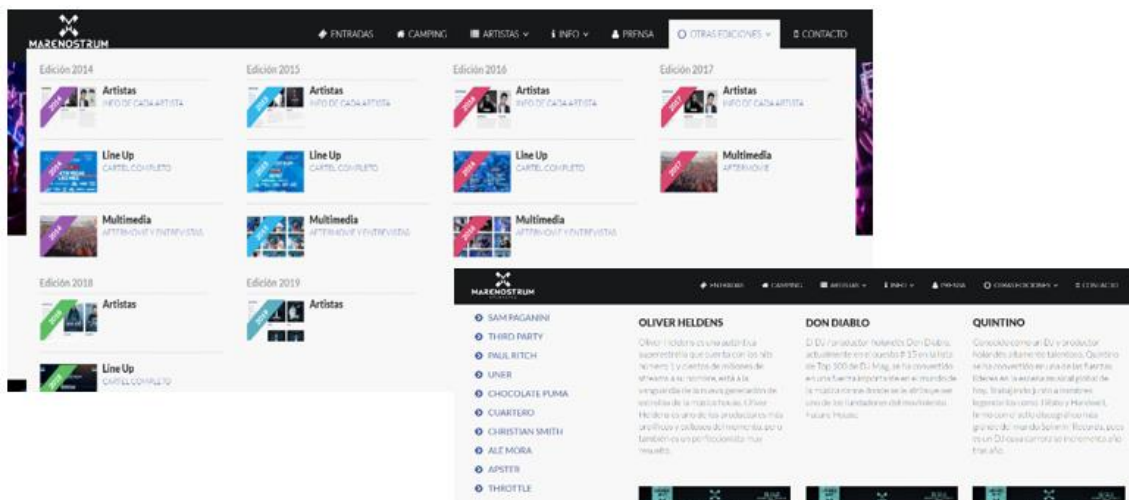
MARENOSTRUM

ENTRADAS CAMPING ARTISTAS INFO PRENSA OTRAS EDICIONES CONTACTO

Edición 2014

Artistas
INFO DE CADA ARTISTA

Line Up
CARTEL COMPLETO

Multimedia
AFTERMOVIE Y ENTREVISTAS

Edición 2015

Artistas
INFO DE CADA ARTISTA

Line Up
CARTEL COMPLETO

Multimedia
AFTERMOVIE Y ENTREVISTAS

Edición 2016

Artistas
INFO DE CADA ARTISTA

Line Up
CARTEL COMPLETO

Multimedia
AFTERMOVIE Y ENTREVISTAS

Edición 2017

Artistas
INFO DE CADA ARTISTA

Multimedia
AFTERMOVIE

Edición 2018

Artistas

Line Up
CARTEL COMPLETO

Edición 2019

Artistas

MARENOSTRUM

ENTRADAS CAMPING ARTISTAS INFO PRENSA OTRAS EDICIONES CONTACTO

SAM PAGANINI
THIRD PARTY
PAUL RITCH
UNER
CHOCOLATE PUMA
CUARTERO
CHRISTIAN SMITH
ALE MORA
APSTER
THROTTLE

OLIVER HELDENS

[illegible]

DON DIABLO

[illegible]

QUINTINO

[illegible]